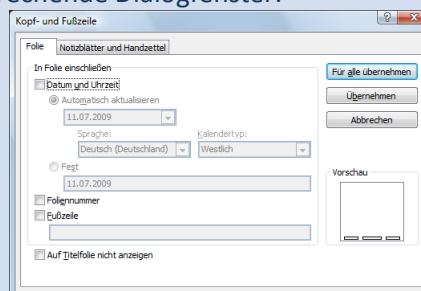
Kopf- und Fußzeile

Folie | Notizblätter und Handzettel

In Folie einschließen

Datum und Uhrzeit

Automatisch aktualisieren

11.07.2009

Sprache: Kalendertyp:

Deutsch (Deutschland) Westlich

Fest

11.07.2009

Foliennummer

Fußzeile

Auf Titelfolie nicht anzeigen

Für alle übernehmen

Übernehmen

Abbrechen

Vorschau